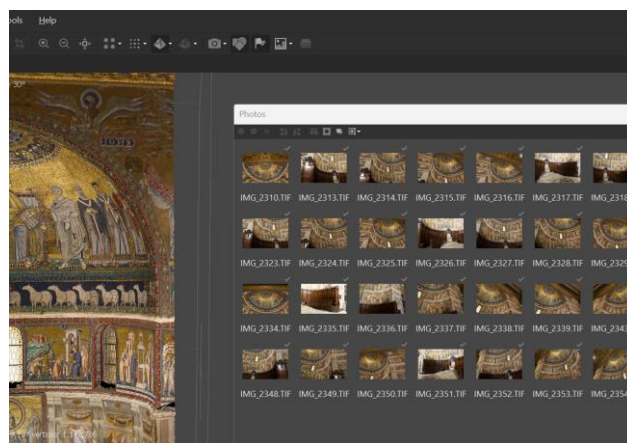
ools Help

30°

Photos

IMG_2310.TIF IMG_2313.TIF IMG_2314.TIF IMG_2315.TIF IMG_2316.TIF IMG_2317.TIF IMG_2318

IMG_2323.TIF IMG_2324.TIF IMG_2325.TIF IMG_2326.TIF IMG_2327.TIF IMG_2328.TIF IMG_2329

IMG_2334.TIF IMG_2335.TIF IMG_2336.TIF IMG_2337.TIF IMG_2338.TIF IMG_2339.TIF IMG_2343

IMG_2348.TIF IMG_2349.TIF IMG_2350.TIF IMG_2351.TIF IMG_2352.TIF IMG_2353.TIF IMG_2354